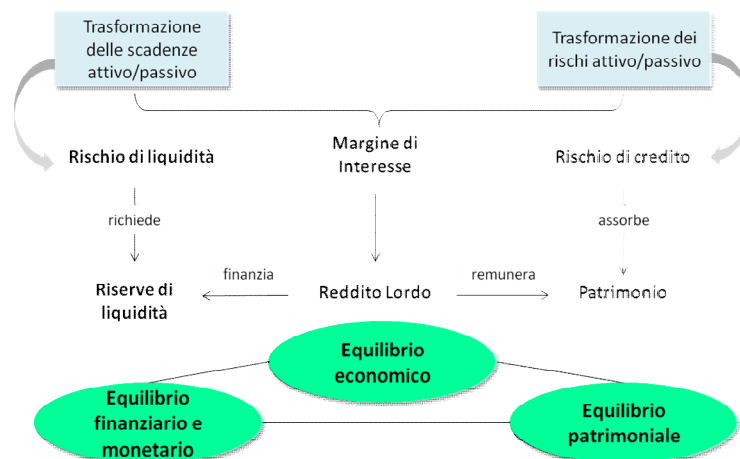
Trasformazione delle scadenze attivo/passivo

Trasformazione dei rischi attivo/passivo

Rischio di liquidità

Margine di Interesse

Rischio di credito

richiede

assorbe

finanzia

remunera

Riserve di liquidità

Reddito Lordo

Patrimonio

Equilibrio economico

Equilibrio finanziario e monetario

Equilibrio patrimoniale